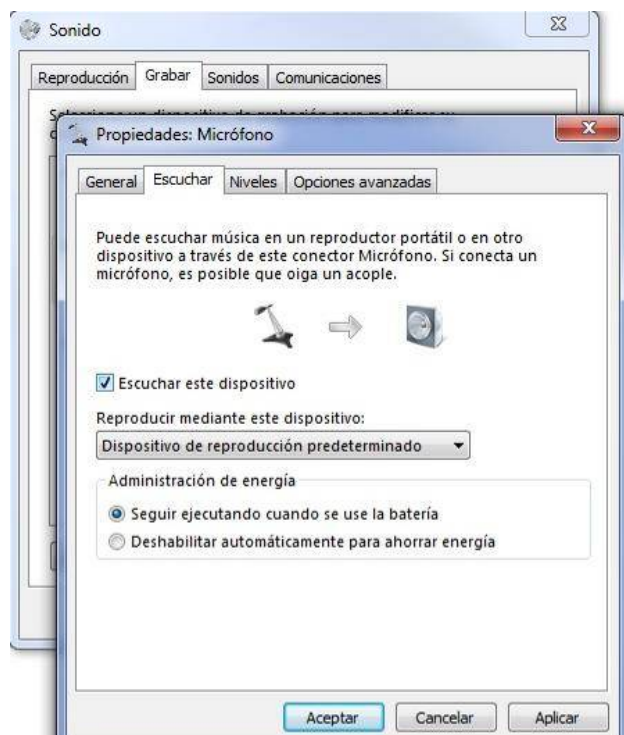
Sonido

Reproducción | Grabar | Sonidos | Comunicaciones

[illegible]

Propiedades: Micrófono

General | Escuchar | Niveles | Opciones avanzadas

Puede escuchar música en un reproductor portátil o en otro dispositivo a través de este conector Micrófono. Si conecta un micrófono, es posible que oiga un acople.

Escuchar este dispositivo

Reproducir mediante este dispositivo:

Dispositivo de reproducción predeterminado

Administración de energía

Seguir ejecutando cuando se use la batería

Deshabilitar automáticamente para ahorrar energía

Aceptar | Cancelar | Aplicar